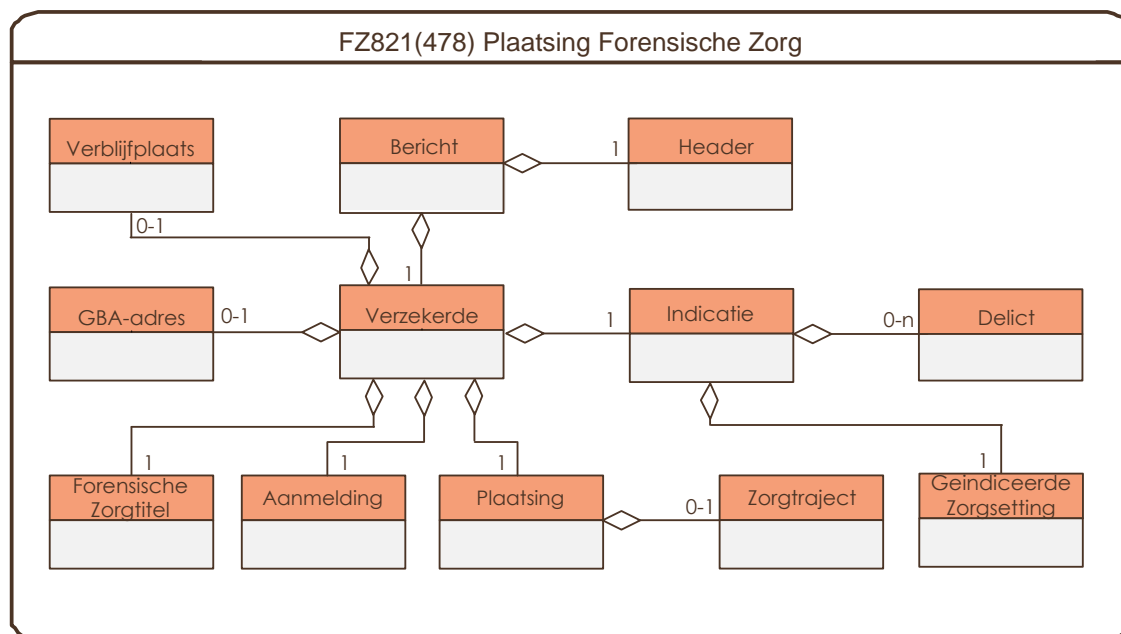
FZ821(478) Plaatsing Forensische Zorg

Verblijfplaats

Bericht

1

Header

0-1

1

GBA-adres

0-1

Verzekerde

1

Indicatie

0-n

Delict

1

1

1

1

Forensische Zorgtitel

Aanmelding

Plaatsing

0-1

Zorgtraject

Geindiceerde Zorgsetting